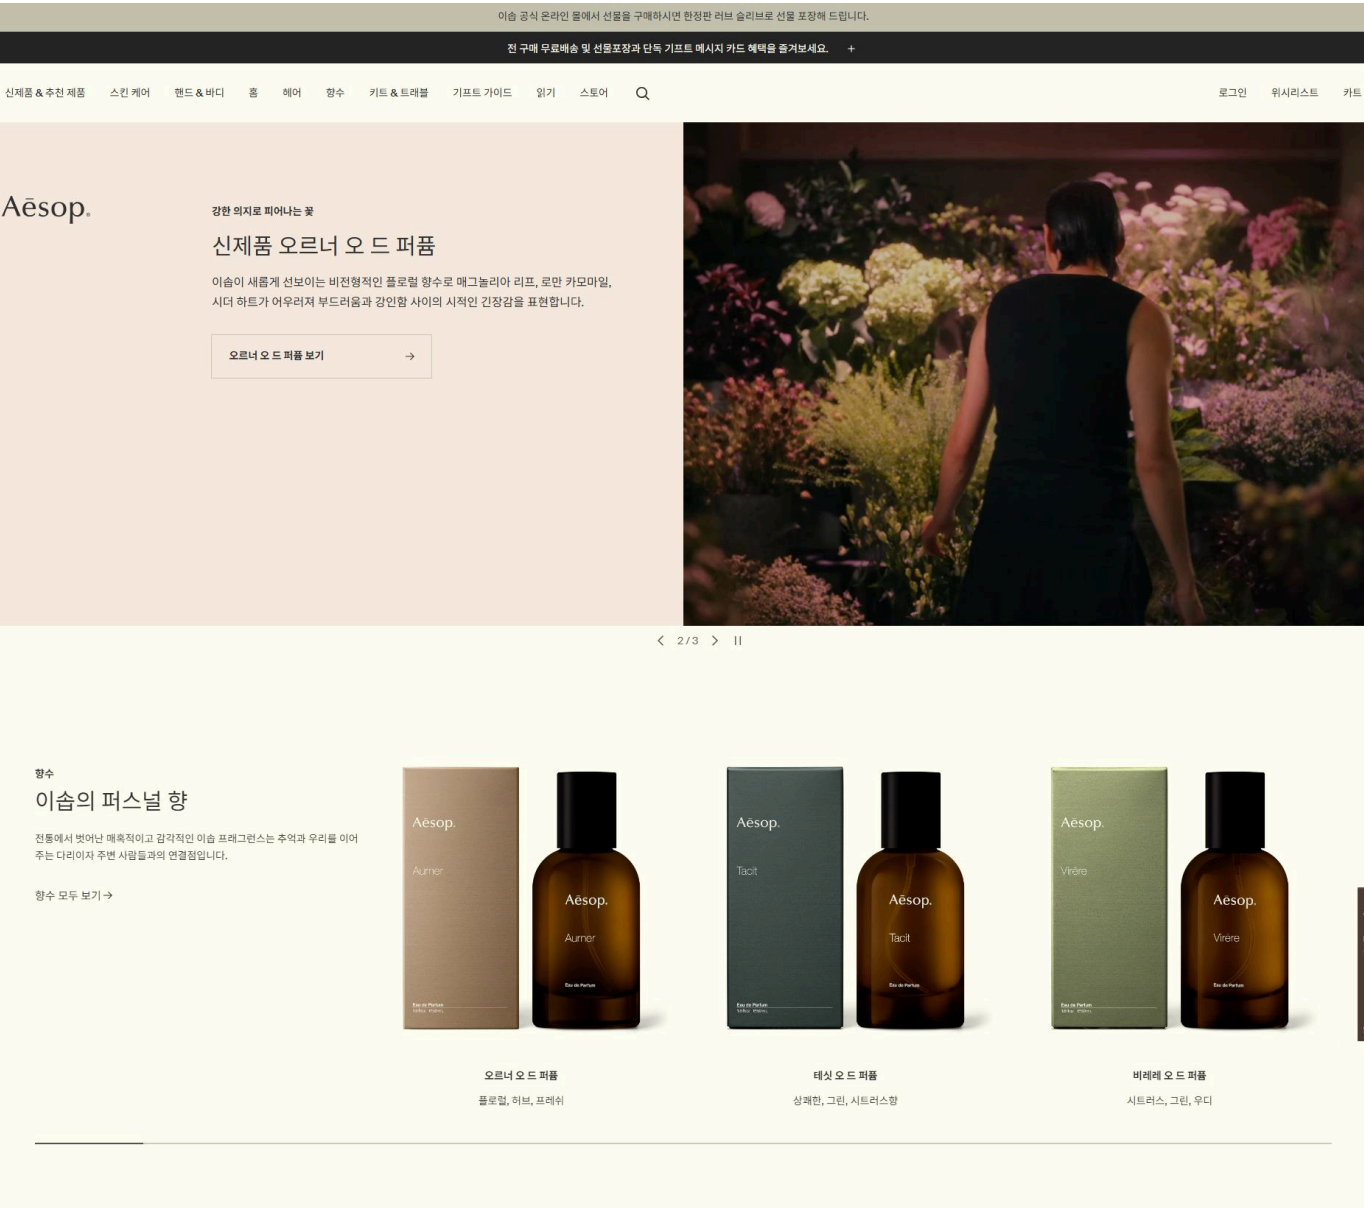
이솝 공식 온라인 몰에서 선물을 구매하시면 한정판 러브 슬리브로 선물 포장해 드립니다.

전 구매 무료배송 및 선물포장과 단독 기프트 메시지 카드 혜택을 즐겨보세요. +

신제품 & 추천 제품 스킨 케어 핸드 & 바디 홈 헤어 향수 키트 & 트래블 기프트 가이드 읽기 스토어

로그인 위시리스트 카트

Aēsop.

강한 의지로 피어나는 꽃

신제품 오르너 오 드 퍼퓸

이솝이 새롭게 선보이는 비전형적인 플로럴 향수로 매그놀리아 리프, 로만 카모마일, 시더 하트가 어우러져 부드러움과 강인함 사이의 시적인 긴장감을 표현합니다.

오르너 오 드 퍼퓸 보기

2 / 3

향수

이솝의 퍼스널 향

전통에서 벗어난 매혹적이고 감각적인 이솝 프래그런스는 추억과 우리를 이어 주는 다리이자 주변 사람들과의 연결점입니다.

향수 모두 보기 →

Aēsop. Aurner Aēsop. Aurner Eau de Parfum

Aēsop. Tacit Aēsop. Tacit Eau de Parfum

Aēsop. Virēre Aēsop. Virēre Eau de Parfum

오르너 오 드 퍼퓸
플로럴, 허브, 프레쉬

테싯 오 드 퍼퓸
상쾌한, 그린, 시트러스향

비레레 오 드 퍼퓸
시트러스, 그린, 우디